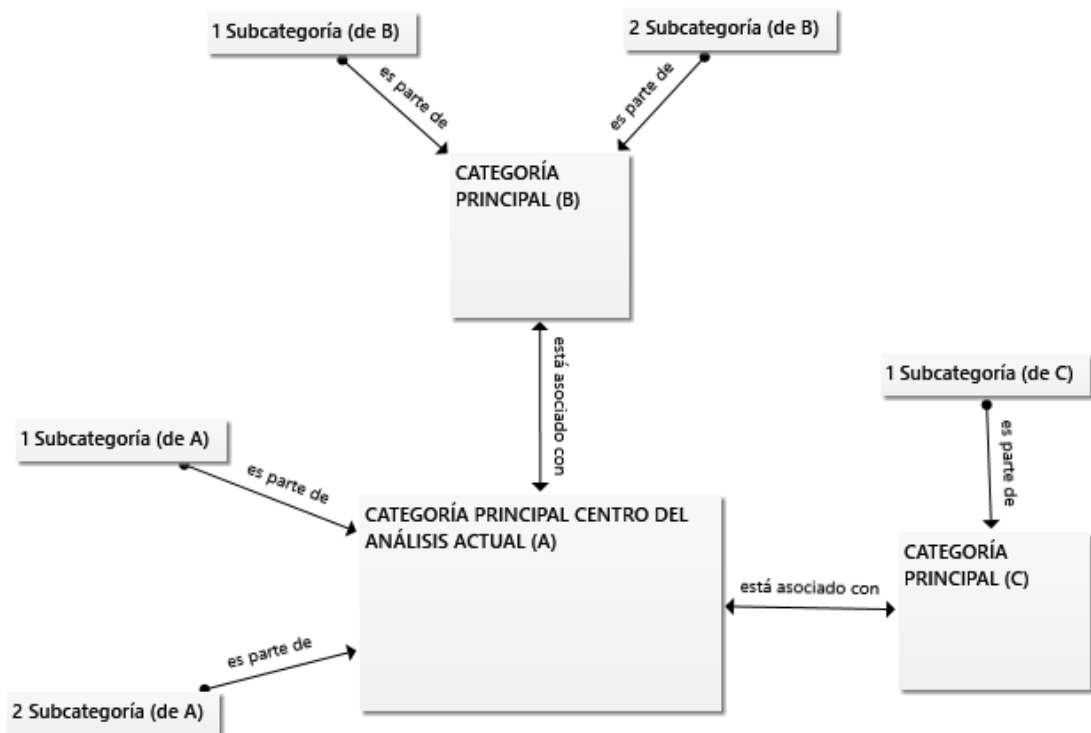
1 Subcategoría (de B)

2 Subcategoría (de B)

es parte de

es parte de

CATEGORÍA PRINCIPAL (B)

está asociado con

1 Subcategoría (de C)

es parte de

1 Subcategoría (de A)

es parte de

CATEGORÍA PRINCIPAL CENTRO DEL ANÁLISIS ACTUAL (A)

está asociado con

CATEGORÍA PRINCIPAL (C)

es parte de

2 Subcategoría (de A)